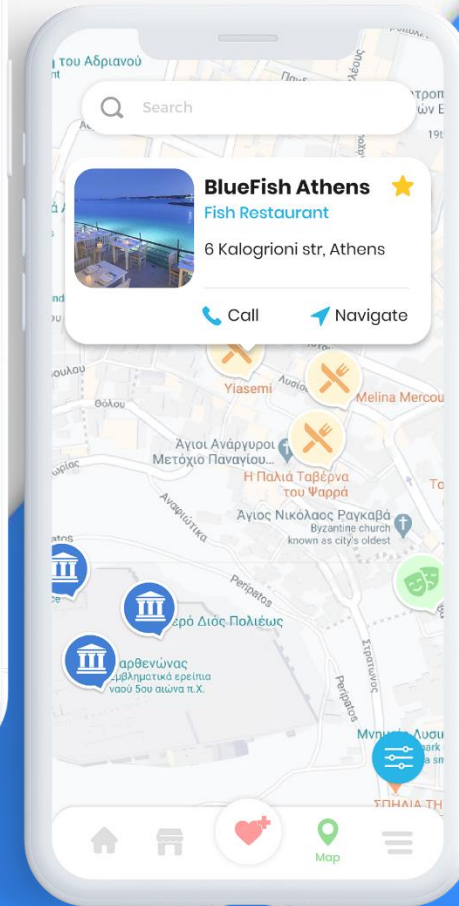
Search

BlueFish Athens
Fish Restaurant
6 Kalogrioni str, Athens

Call
Navigate

ι του Αδριανού
Πανε
ατροπ
ών Ε
19ο
ούλου
Θόλου
Yiasemi
Λυσίο
Melina Mercou
Άγιοι Ανάργυροι
Μετόχιο Παναγίου...
Η Παλιά Ταβέρνα
του Ψαρρά
Το
Άγιος Νικόλαος Ραγκαβά
Byzantine church
known as city's oldest
Αναφιώτικα
Peripatos
ερό Διός Πολιέως
αρθενώνας
μβληματικό ερείπια
ναού 5ου αιώνα π.Χ.
Στράτωνος
Peripatos
Μνημείο Λυσι
park
ΣΠΗΛΙΑ ΤΗ

Map